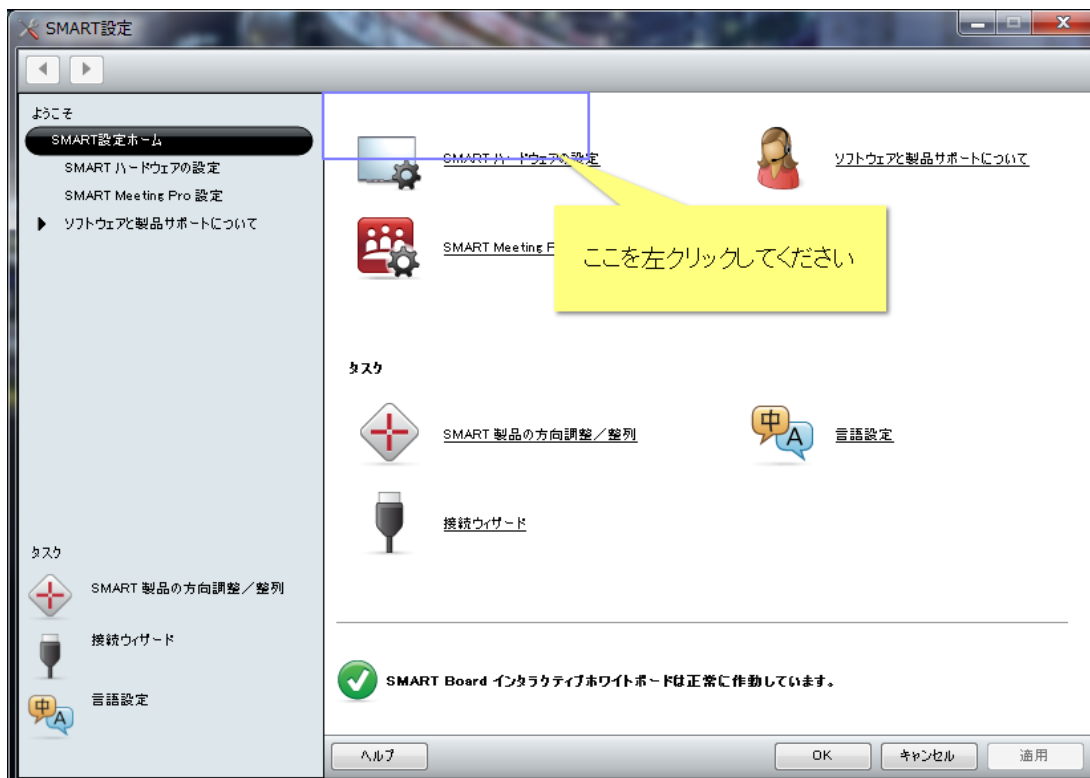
SMART設定

ようこそ
SMART設定ホーム
SMART ハードウェアの設定
SMART Meeting Pro 設定
ソフトウェアと製品サポートについて

タスク
SMART 製品の方向調整／整列
接続ウィザード
言語設定

SMART ハードウェアの設定
ソフトウェアと製品サポートについて
SMART Meeting P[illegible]
ここを左クリックしてください

タスク
SMART 製品の方向調整／整列
言語設定
接続ウィザード

SMART Board インタラクティブホワイトボードは正常に作動しています。

ヘルプ
OK
キャンセル
適用